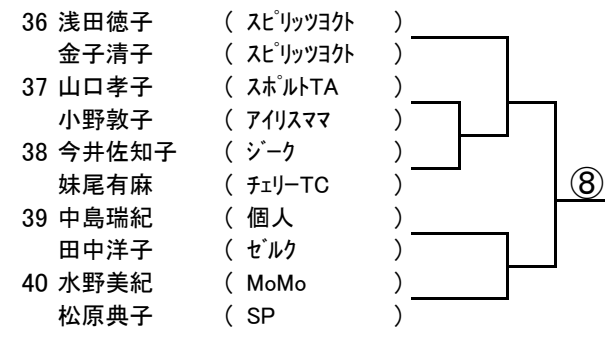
36 浅田徳子 ( ｽﾋﾟﾘｯﾂﾖｸﾄ )
金子清子 ( ｽﾋﾟﾘｯﾂﾖｸﾄ )
37 山口孝子 ( ｽﾎﾟﾙﾄTA )
小野敦子 ( ｱｲﾘｽﾏﾏ )
38 今井佐知子 ( ｼﾞｰｸ )
妹尾有麻 ( ﾁｪﾘｰTC )
39 中島瑞紀 ( 個人 )
田中洋子 ( ｾﾞﾙｸ )
40 水野美紀 ( MoMo )
松原典子 ( SP )
⑧